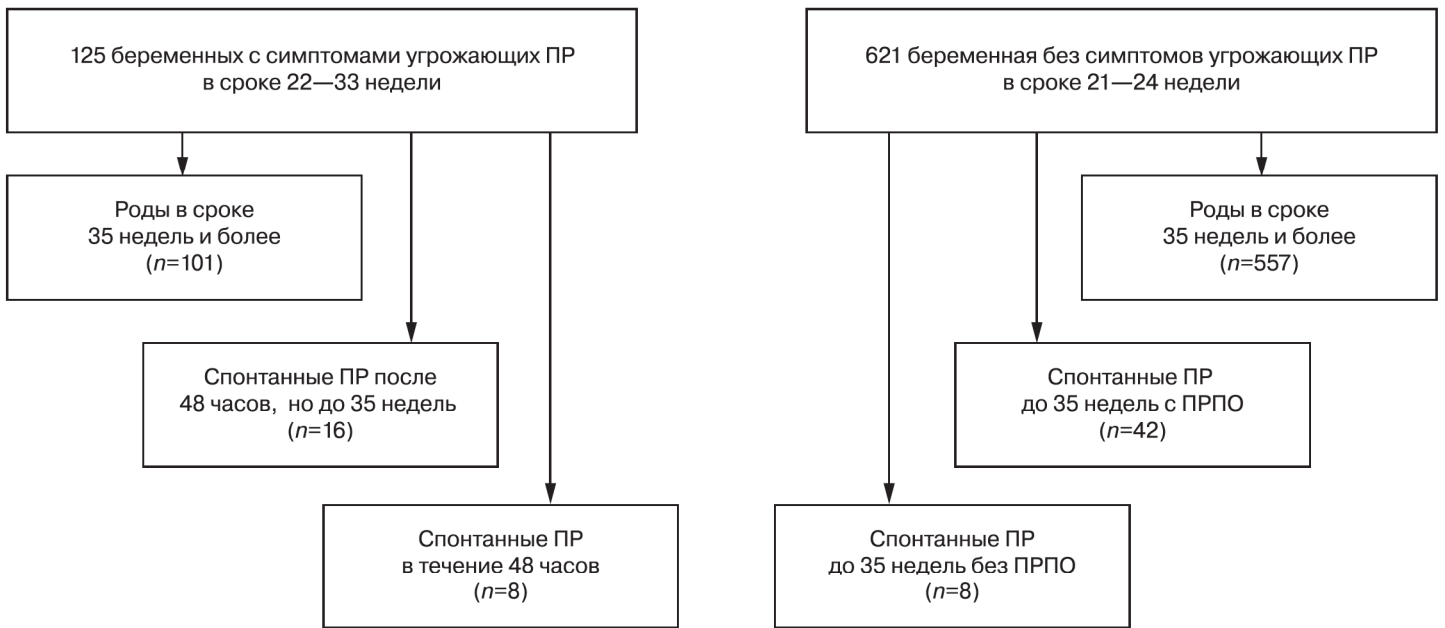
125 беременных с симптомами угрожающих ПР в сроке 22—33 недели

Роды в сроке 35 недель и более ($n$=101)

Спонтанные ПР после 48 часов, но до 35 недель ($n$=16)

Спонтанные ПР в течение 48 часов ($n$=8)

621 беременная без симптомов угрожающих ПР в сроке 21—24 недели

Роды в сроке 35 недель и более ($n$=557)

Спонтанные ПР до 35 недель с ПРПО ($n$=42)

Спонтанные ПР до 35 недель без ПРПО ($n$=8)